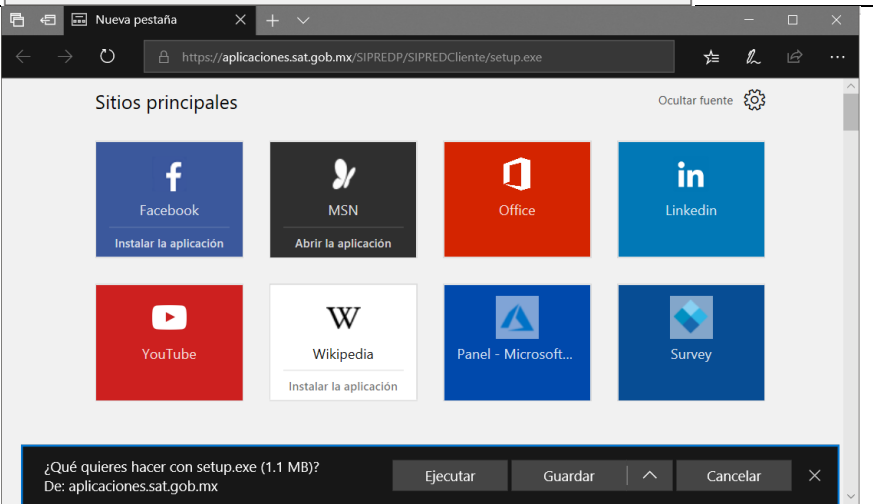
Nueva pestaña

https://aplicaciones.sat.gob.mx/SIPREDP/SIPREDCliente/setup.exe

Sitios principales

Ocultar fuente

Facebook
Instalar la aplicación

MSN
Abrir la aplicación

Office

Linkedin

YouTube

W
Wikipedia
Instalar la aplicación

Panel - Microsoft...

Survey

¿Qué quieres hacer con setup.exe (1.1 MB)?
De: aplicaciones.sat.gob.mx

Ejecutar

Guardar

Cancelar